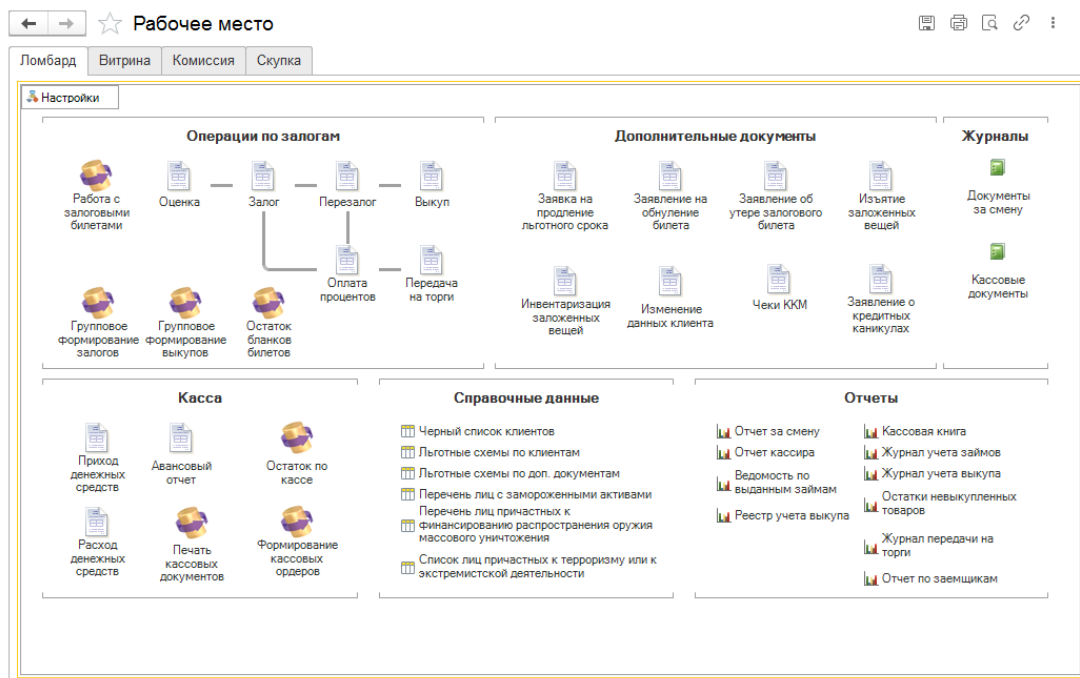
Рабочее место

Ломбард | Витрина | Комиссия | Скупка

Настройки

Операции по залогам

Работа с залоговыми билетами

Оценка

Залог

Перезалог

Выкуп

Оплата процентов

Передача на торги

Групповое формирование залогов

Групповое формирование выкупов

Остаток бланков билетов

Дополнительные документы

Заявка на продление льготного срока

Заявление на обнуление билета

Заявление об утере залогового билета

Изъятие заложенных вещей

Инвентаризация заложенных вещей

Изменение данных клиента

Чеки ККМ

Заявление о кредитных каникулах

Журналы

Документы за смену

Кассовые документы

Касса

Приход денежных средств

Авансовый отчет

Остаток по кассе

Расход денежных средств

Печать кассовых документов

Формирование кассовых ордеров

Справочные данные

Черный список клиентов

Льготные схемы по клиентам

Льготные схемы по доп. документам

Перечень лиц с замороженными активами

Перечень лиц причастных к финансированию распространения оружия массового уничтожения

Список лиц причастных к терроризму или к экстремистской деятельности

Отчеты

Отчет за смену

Отчет кассира

Ведомость по выданным займам

Реестр учета выкупа

Кассовая книга

Журнал учета займов

Журнал учета выкупа

Остатки невыкупленных товаров

Журнал передачи на торги

Отчет по заемщикам